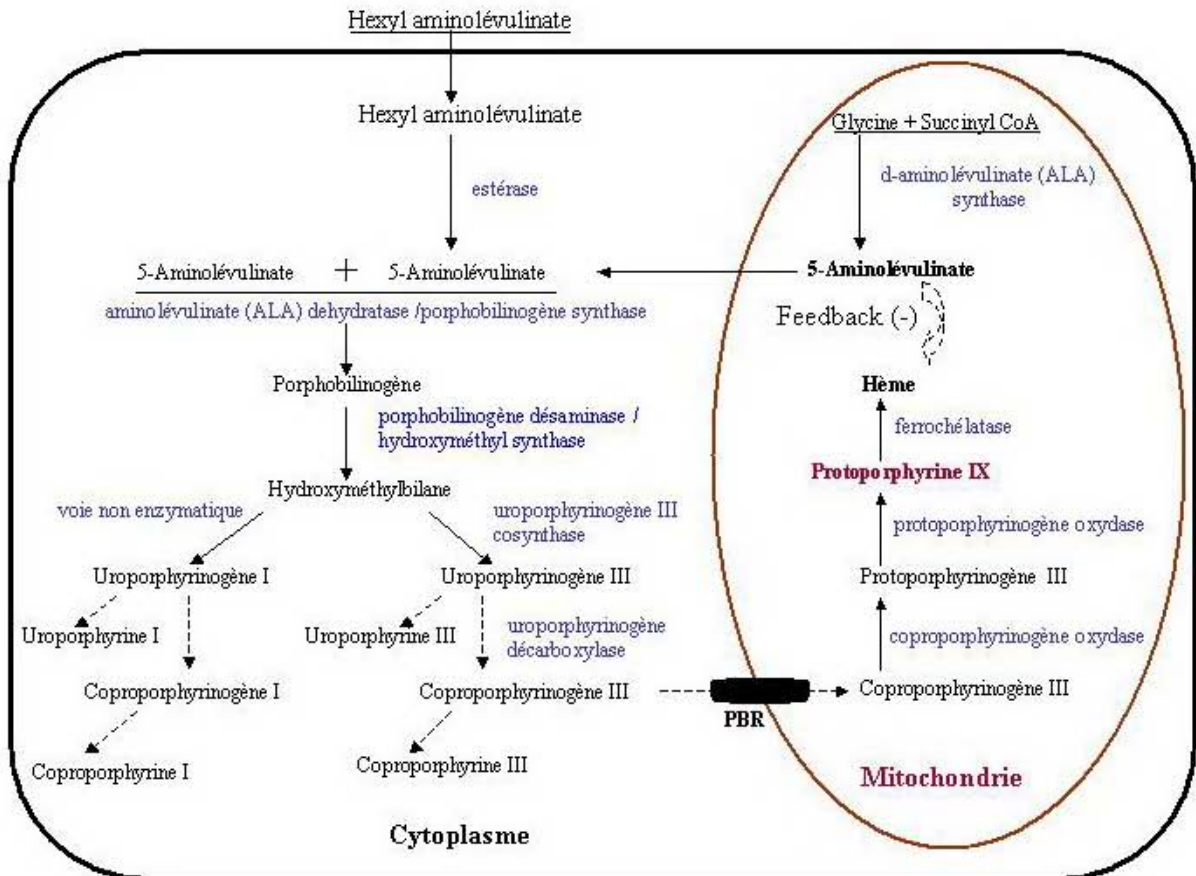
Hexyl aminolévulinate

Hexyl aminolévulinate

estérase

5-Aminolévulinate + 5-Aminolévulinate

aminolévulinate (ALA) dehydratase /porphobilinogène synthase

Porphobilinogène

porphobilinogène désaminase / hydroxyméthyl synthase

Hydroxyméthylbilane

voie non enzymatique

uroporphyrinogène III cosynthase

Uroporphyrinogène I

Uroporphyrinogène III

Uroporphyrine I

Uroporphyrine III

uroporphyrinogène décarboxylase

Coproporphyrinogène I

Coproporphyrinogène III

Coproporphyrine I

Coproporphyrine III

Cytoplasme

Glycine + Succinyl CoA

d-aminolévulinate (ALA) synthase

5-Aminolévulinate

Feedback (-)

Hème

ferrochélatase

Protoporphyrine IX

protoporphyrinogène oxydase

Protoporphyrinogène III

coproporphyrinogène oxydase

Coproporphyrinogène III

PBR

Mitochondrie